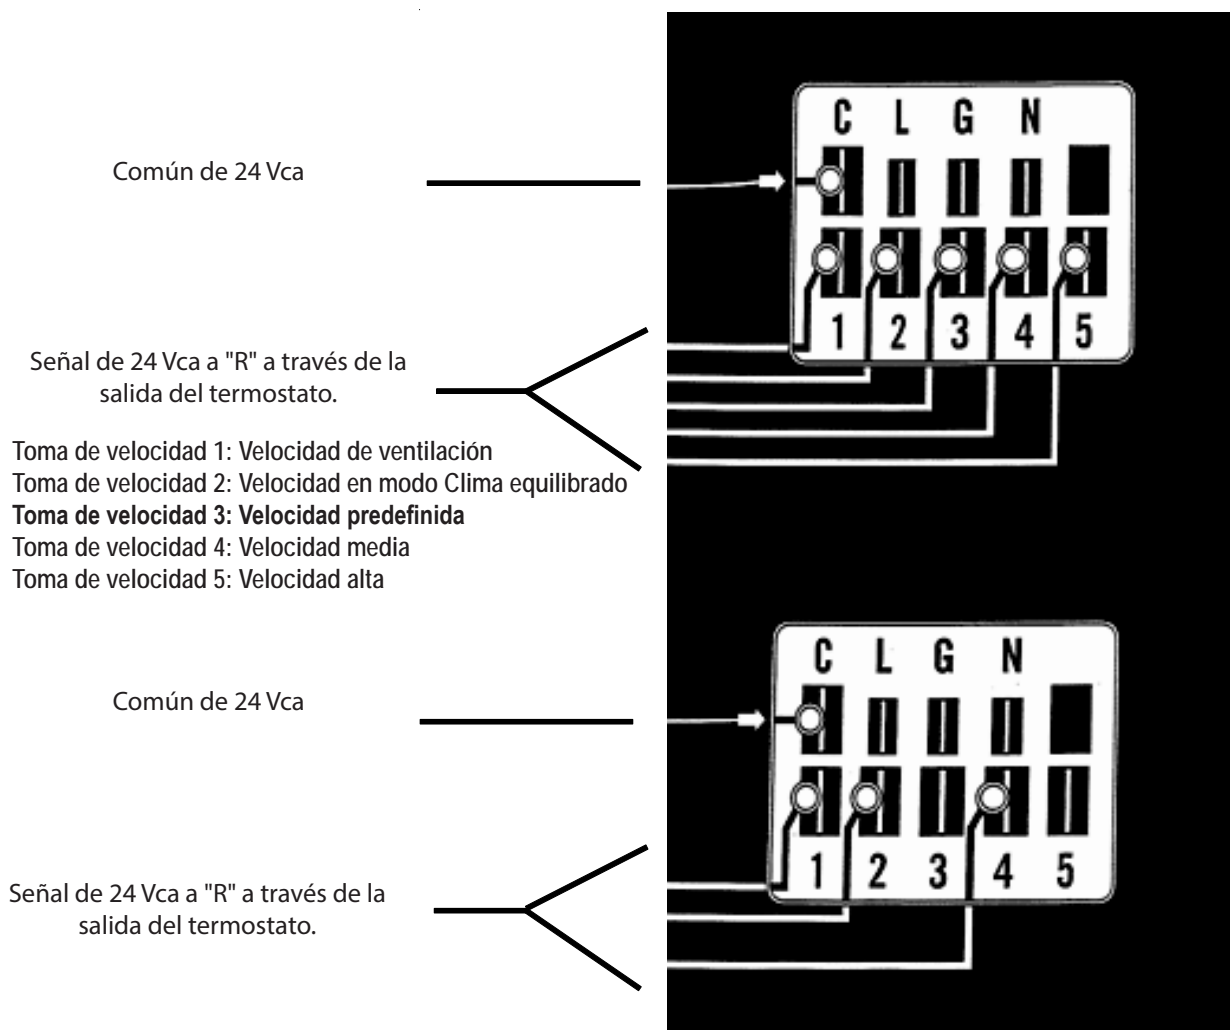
Común de 24 Vca

C L G N

1 2 3 4 5

Señal de 24 Vca a "R" a través de la salida del termostato.

Toma de velocidad 1: Velocidad de ventilación
Toma de velocidad 2: Velocidad en modo Clima equilibrado
**Toma de velocidad 3: Velocidad predefinida**
Toma de velocidad 4: Velocidad media
Toma de velocidad 5: Velocidad alta

Común de 24 Vca

C L G N

1 2 3 4 5

Señal de 24 Vca a "R" a través de la salida del termostato.